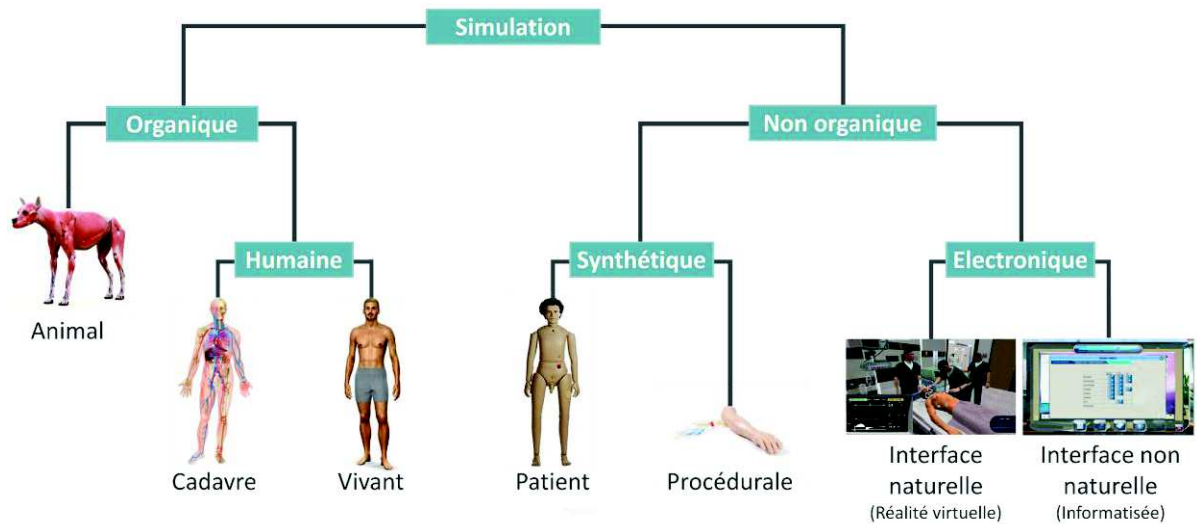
Simulation

Organique

Non organique

Animal

Humaine

Synthétique

Electronique

Cadavre

Vivant

Patient

Procédurale

Interface naturelle (Réalité virtuelle)

Interface non naturelle (Informatisée)